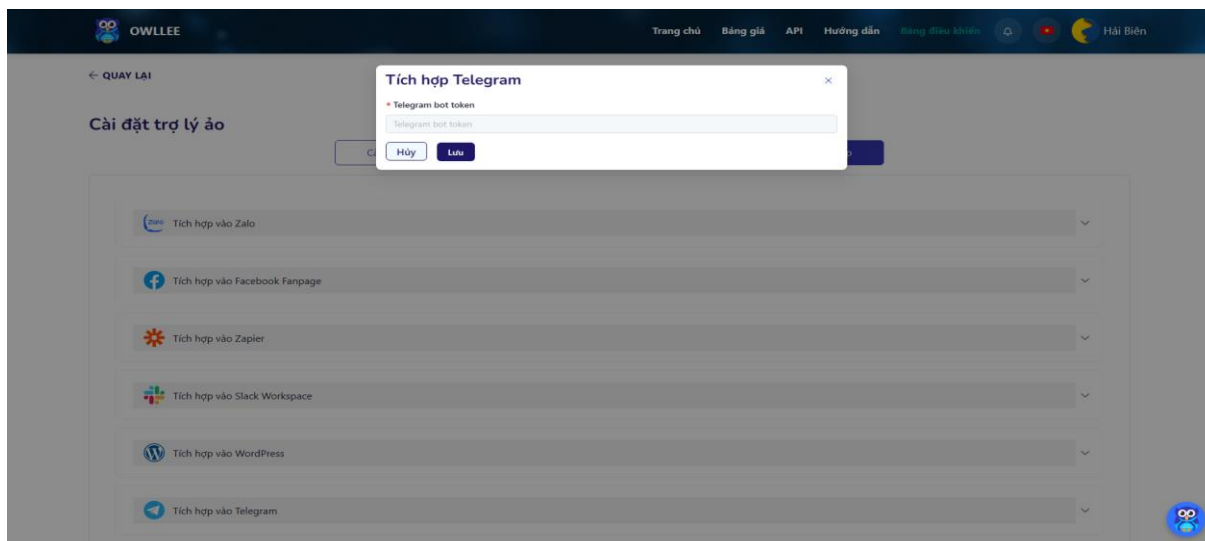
OWLLEE

Trang chủ Bảng giá API Hướng dẫn Bảng điều khiển Hải Biên

← QUAY LẠI

Cài đặt trợ lý ảo

Tích hợp Telegram ×

* Telegram bot token

Telegram bot token

Hủy Lưu

Zalo Tích hợp vào Zalo

Tích hợp vào Facebook Fanpage

Tích hợp vào Zapier

Tích hợp vào Slack Workspace

Tích hợp vào WordPress

Tích hợp vào Telegram